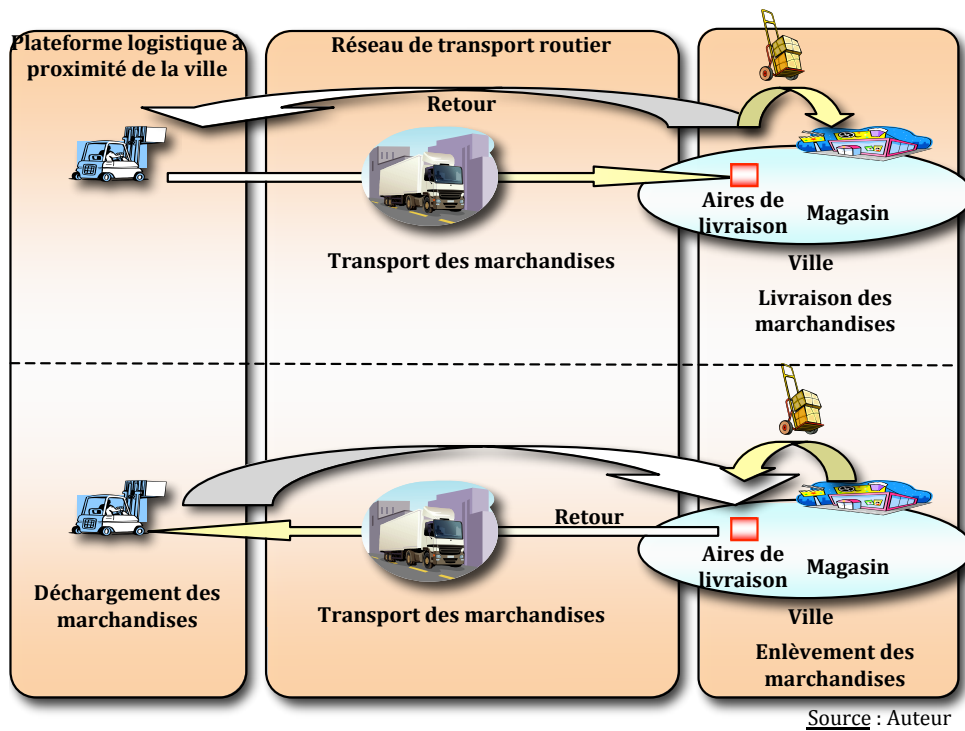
Plateforme logistique à proximité de la ville

Réseau de transport routier

Retour

Aires de livraison

Magasin

Transport des marchandises

Ville

Livraison des marchandises

Retour

Aires de livraison

Magasin

Déchargement des marchandises

Transport des marchandises

Ville

Enlèvement des marchandises

Source : Auteur